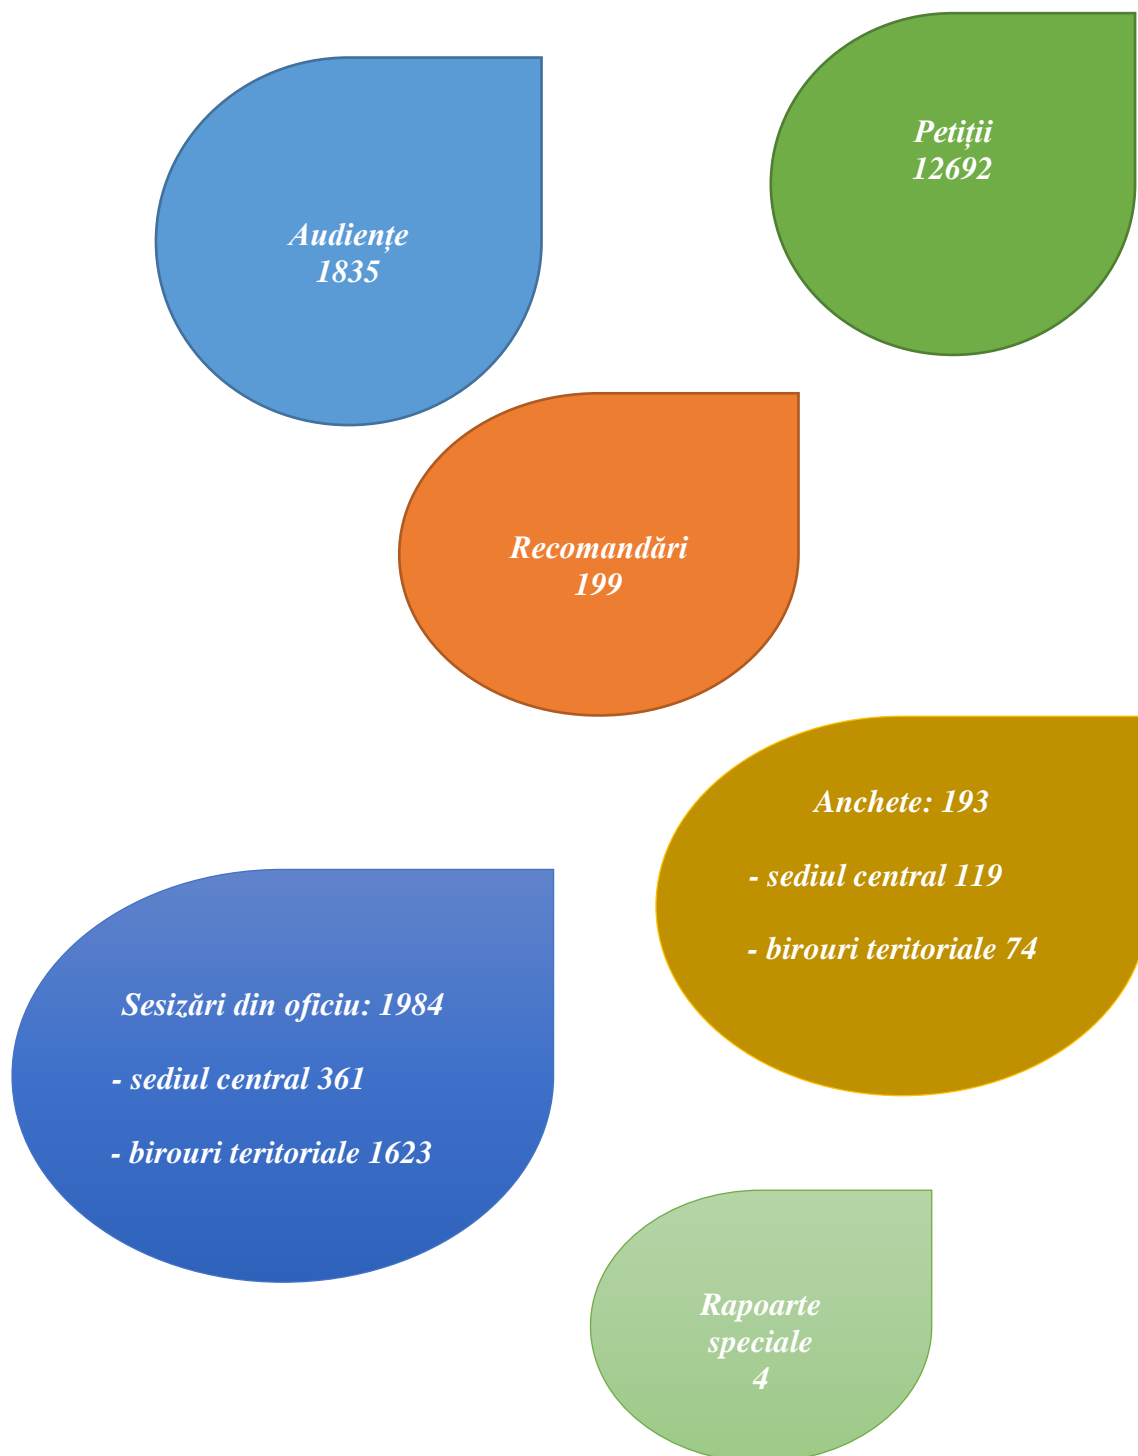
Audiențe
1835

Petiții
12692

Recomandări
199

Anchete: 193

- sediul central 119

- birouri teritoriale 74

Sesizări din oficiu: 1984

- sediul central 361

- birouri teritoriale 1623

Rapoarte
speciale
4